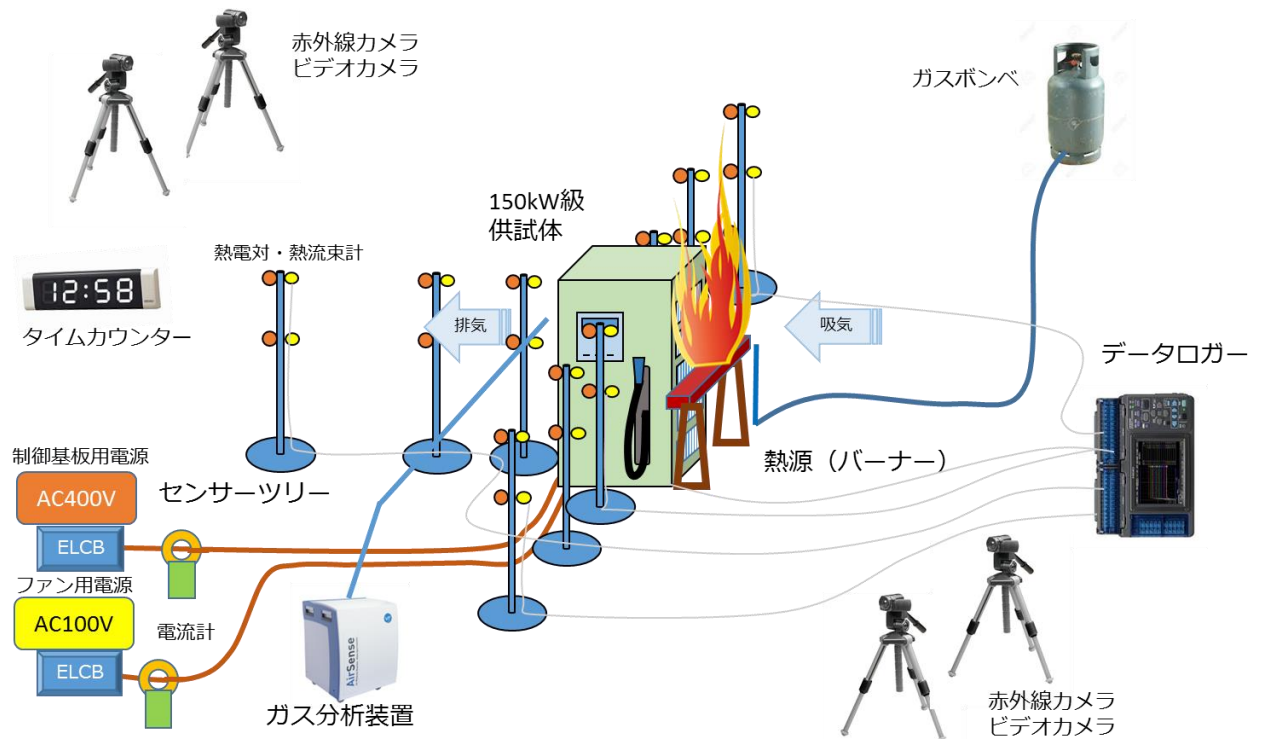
赤外線カメラ
ビデオカメラ

ガスボンベ

150kW級
供試体

熱電対・熱流束計

12:58

タイムカウンター

排気

吸気

データロガー

熱源（バーナー）

制御基板用電源

AC400V

センサーツリー

ELCB

ファン用電源

AC100V

電流計

ELCB

AirSense

ガス分析装置

赤外線カメラ
ビデオカメラ